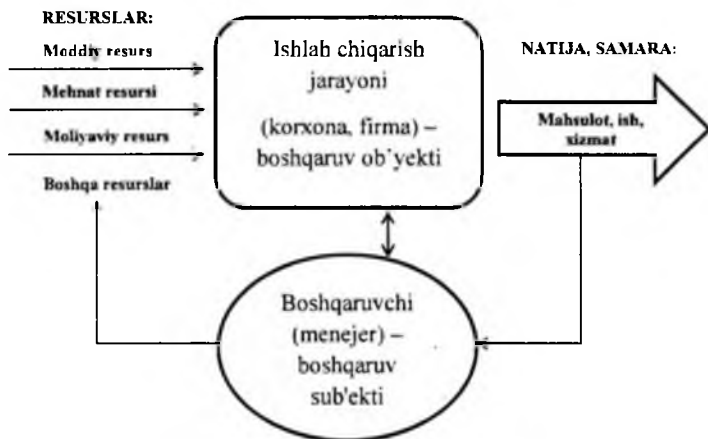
RESURSLAR:

Moddiy resurs

Mehnat resursi

Moliyaviy resurs

Boshqa resurslar

Ishlab chiqarish jarayoni

(korxona, firma) – boshqaruv ob'yekti

NATIJA, SAMARA:

Mahsulot, ish, xizmat

Boshqaruvchi (menejer) – boshqaruv sub'ekti